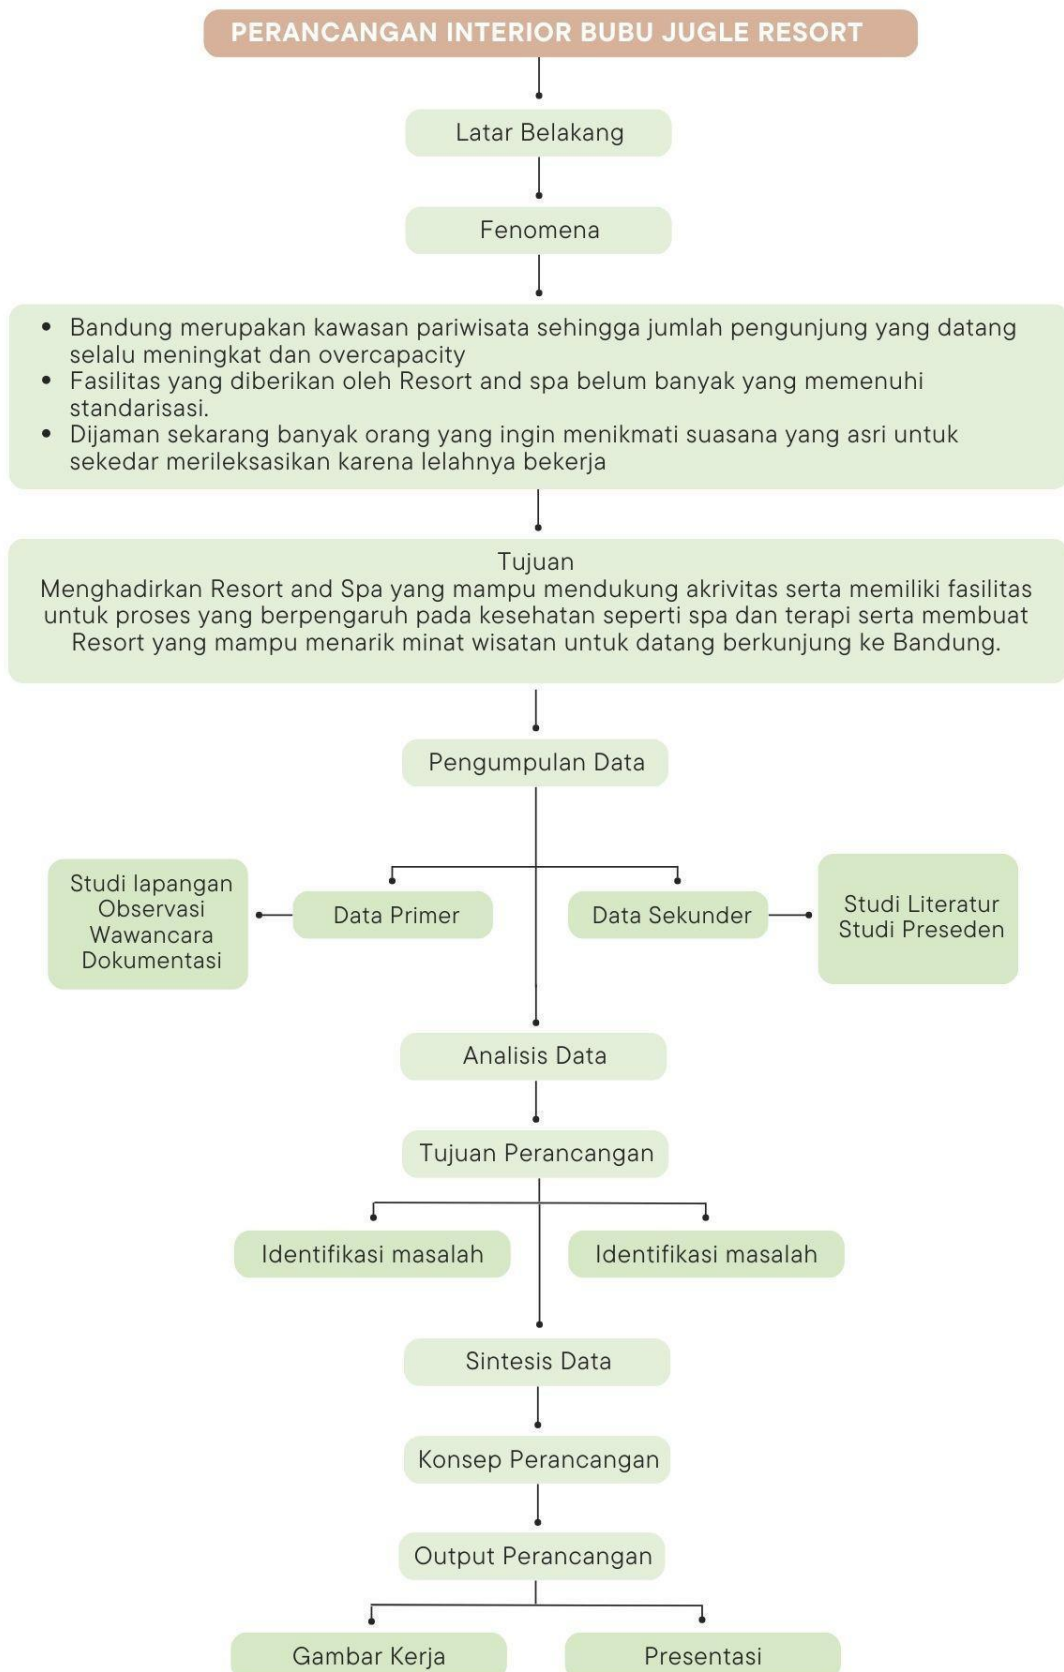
PERANCANGAN INTERIOR BUBU JUGLE RESORT

Latar Belakang

Fenomena

- Bandung merupakan kawasan pariwisata sehingga jumlah pengunjung yang datang selalu meningkat dan overcapacity
- Fasilitas yang diberikan oleh Resort and spa belum banyak yang memenuhi standarisasi.
- Dijaman sekarang banyak orang yang ingin menikmati suasana yang asri untuk sekedar merileksasikan karena lelahnya bekerja

Tujuan
Menghadirkan Resort and Spa yang mampu mendukung akrivitas serta memiliki fasilitas untuk proses yang berpengaruh pada kesehatan seperti spa dan terapi serta membuat Resort yang mampu menarik minat wisatan untuk datang berkunjung ke Bandung.

Pengumpulan Data

Studi lapangan
Observasi
Wawancara
Dokumentasi

Data Primer

Data Sekunder

Studi Literatur
Studi Preseden

Analisis Data

Tujuan Perancangan

Identifikasi masalah

Identifikasi masalah

Sintesis Data

Konsep Perancangan

Output Perancangan

Gambar Kerja

Presentasi